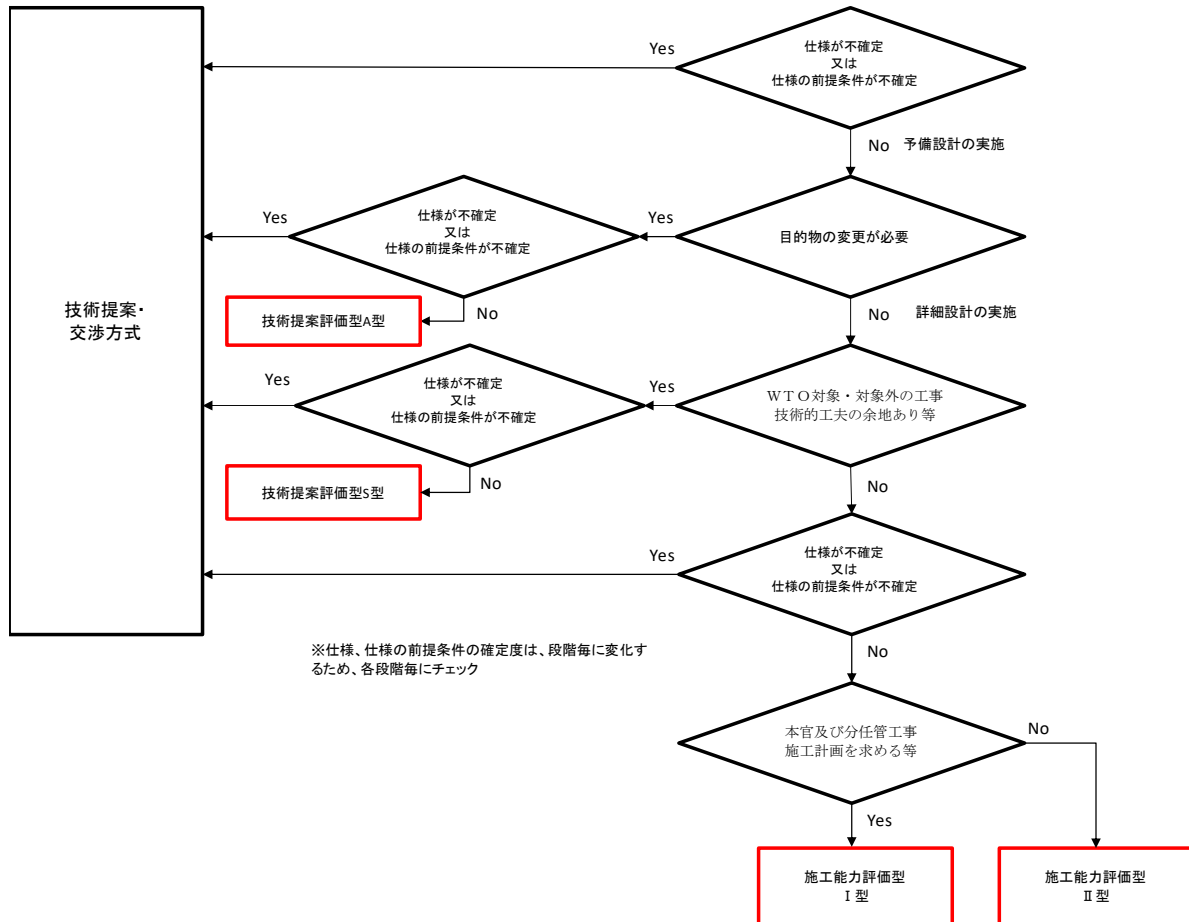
仕様が不確定
又は
仕様の前提条件が不確定

Yes

技術提案・
交渉方式

No　予備設計の実施

目的物の変更が必要

Yes

仕様が不確定
又は
仕様の前提条件が不確定

Yes

No

技術提案評価型A型

No　詳細設計の実施

ＷＴＯ対象・対象外の工事
技術的工夫の余地あり等

Yes

仕様が不確定
又は
仕様の前提条件が不確定

Yes

No

技術提案評価型S型

No

仕様が不確定
又は
仕様の前提条件が不確定

Yes

※仕様、仕様の前提条件の確定度は、段階毎に変化するため、各段階毎にチェック

No

本官及び分任管工事
施工計画を求める等

No

Yes

施工能力評価型
Ⅰ型

施工能力評価型
Ⅱ型